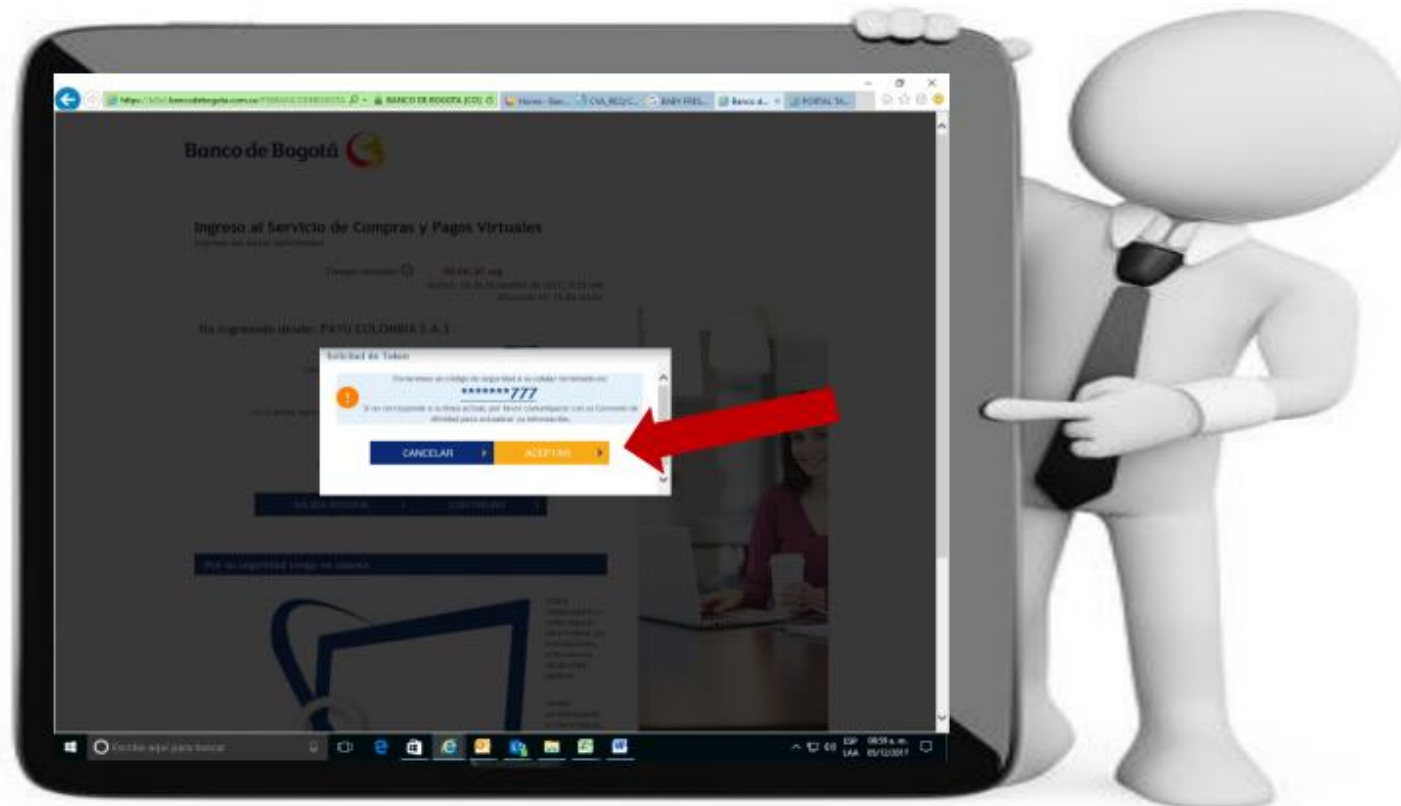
https://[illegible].bancodebogota.com.co/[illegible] BANCO DE BOGOTA [CO] | Home - Ban... | CVA_REQ/C... | BABY FEEL... | Banco d... | PORTAL TA...

Banco de Bogotá

Ingreso al Servicio de Compras y Pagos Virtuales

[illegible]

Tiempo restante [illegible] seg

Ha ingresado desde: PAYU COLOMBIA S.A.S

Solicitud de Token

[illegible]

*******777

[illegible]

CANCELAR

ACEPTAR

Por su seguridad tenga en cuenta

Escribe aquí para buscar

ESP LAA 08:59 a. m. 05/12/2017